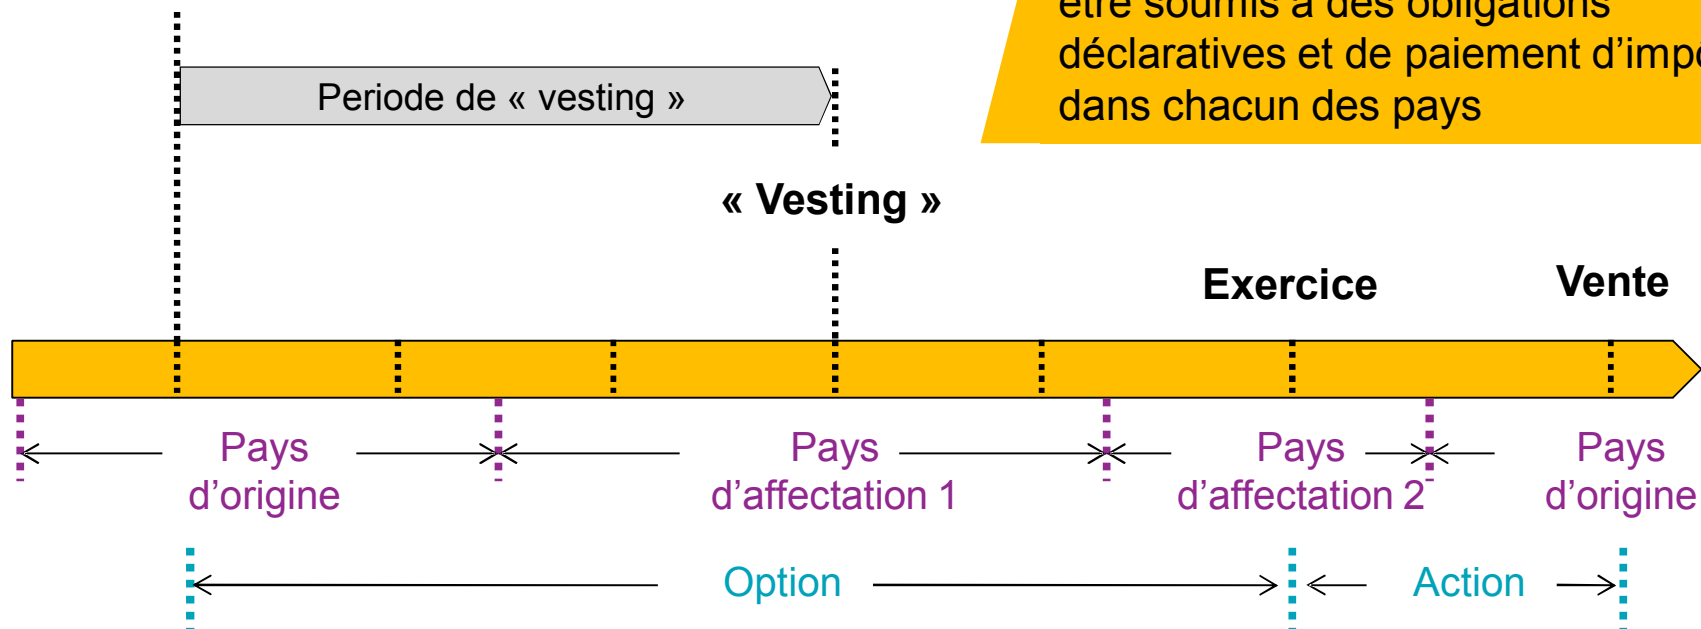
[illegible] soumis à des obligations déclaratives et de paiement d'imp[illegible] dans chacun des pays

Periode de « vesting »

« Vesting »

Exercice

Vente

Pays d'origine

Pays d'affectation 1

Pays d'affectation 2

Pays d'origine

Option

Action